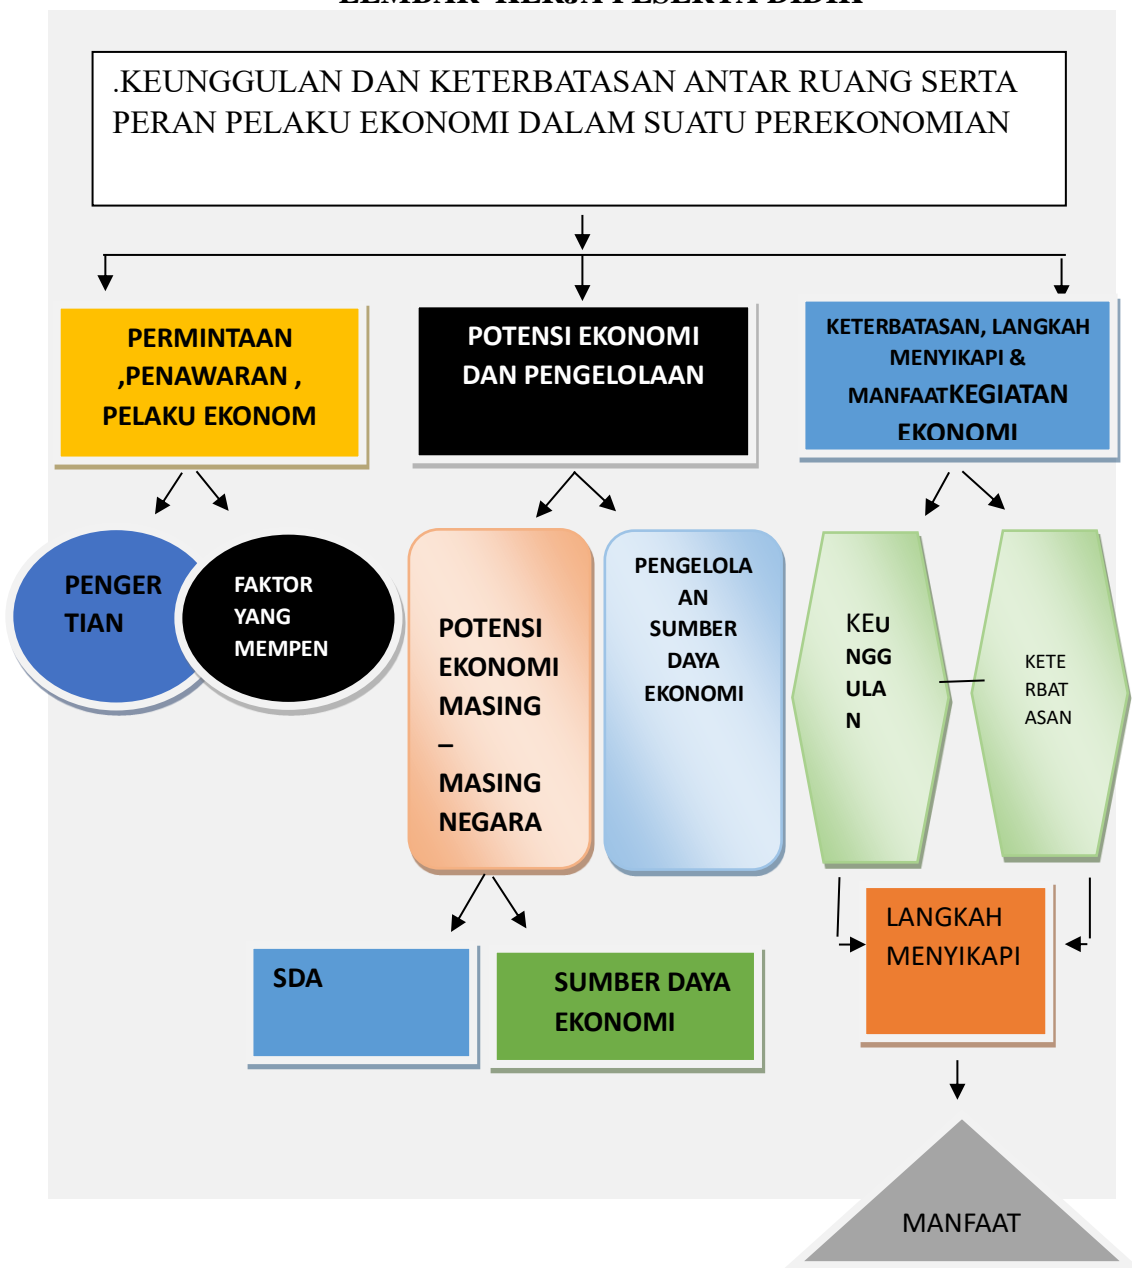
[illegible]

.KEUNGGULAN DAN KETERBATASAN ANTAR RUANG SERTA PERAN PELAKU EKONOMI DALAM SUATU PEREKONOMIAN

PERMINTAAN ,PENAWARAN , PELAKU EKONOM

POTENSI EKONOMI DAN PENGELOLAAN

KETERBATASAN, LANGKAH MENYIKAPI & MANFAATKEGIATAN EKONOMI

PENGER TIAN

FAKTOR YANG MEMPEN

POTENSI EKONOMI MASING – MASING NEGARA

PENGELOLA AN SUMBER DAYA EKONOMI

KEU NGG ULA N

KETE RBAT ASAN

SDA

SUMBER DAYA EKONOMI

LANGKAH MENYIKAPI

MANFAAT